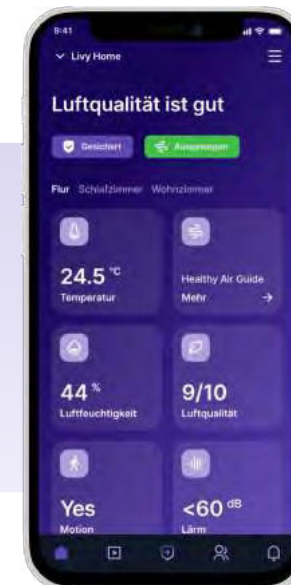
9:41

Livy Home

Luftqualität ist gut

Gesichert

Ausgewogen

Flur Schlafzimmer Wohnzimmer

24.5 °C
Temperatur

Healthy Air Guide
Mehr →

44 %
Luftfeuchtigkeit

9/10
Luftqualität

Yes
Motion

<60 dB
Lärm